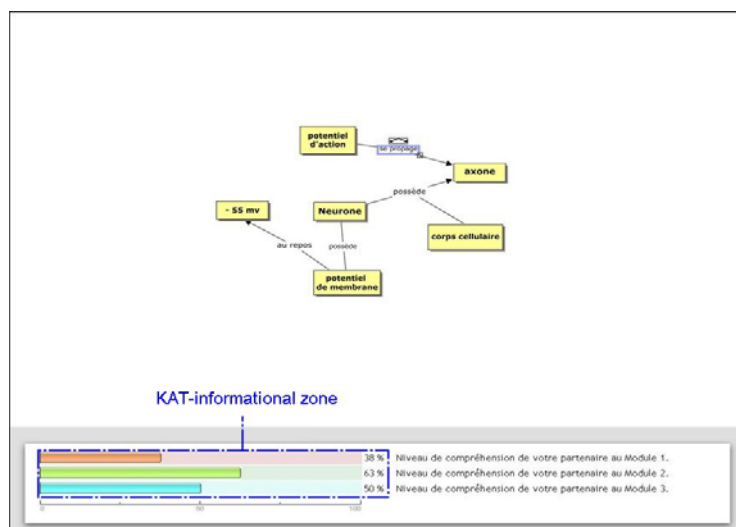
potentiel d'action

se propage

axone

possède

- 55 mv

Neurone

corps cellulaire

au repos

possède

potentiel de membrane

KAT-informational zone

38 % Niveau de compréhension de votre partenaire au Module 1.

63 % Niveau de compréhension de votre partenaire au Module 2.

50 % Niveau de compréhension de votre partenaire au Module 3.

0 50 100